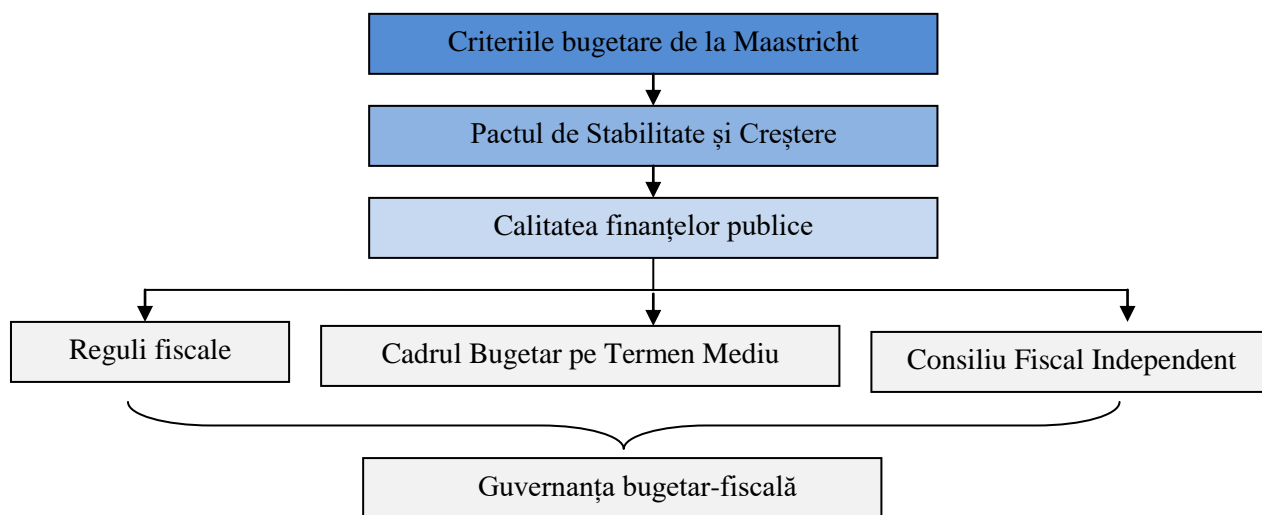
Criteriile bugetare de la Maastricht

Pactul de Stabilitate și Creștere

Calitatea finanțelor publice

Reguli fiscale

Cadrul Bugetar pe Termen Mediu

Consiliu Fiscal Independent

Guvernanța bugetar-fiscală